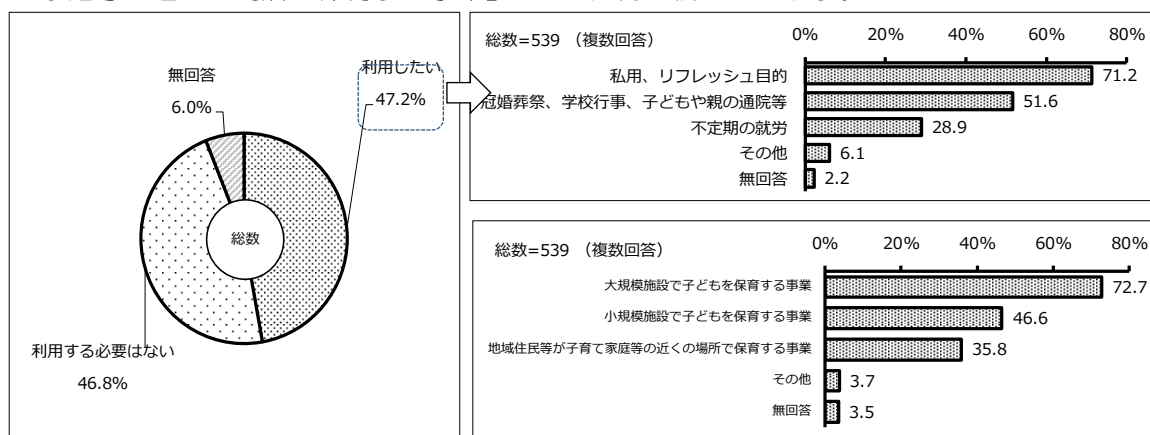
無回答

6.0%

利用したい

47.2%

総数

利用する必要はない

46.8%

総数=539 （複数回答）

| | 0% | 20% | 40% | 60% | 80% |
|---|---|---|---|---|---|
| 私用、リフレッシュ目的 | 71.2 | | | | |
| 冠婚葬祭、学校行事、子どもや親の通院等 | 51.6 | | | | |
| 不定期の就労 | 28.9 | | | | |
| その他 | 6.1 | | | | |
| 無回答 | 2.2 | | | | |

総数=539 （複数回答）

| | 0% | 20% | 40% | 60% | 80% |
|---|---|---|---|---|---|
| 大規模施設で子どもを保育する事業 | 72.7 | | | | |
| 小規模施設で子どもを保育する事業 | 46.6 | | | | |
| 地域住民等が子育て家庭等の近くの場所で保育する事業 | 35.8 | | | | |
| その他 | 3.7 | | | | |
| 無回答 | 3.5 | | | | |